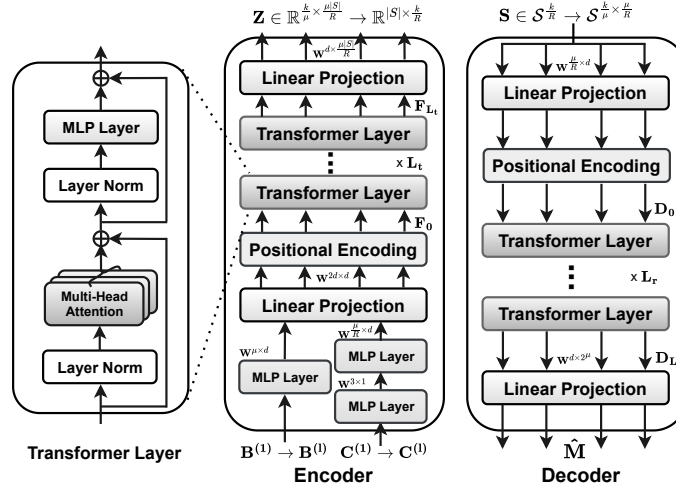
MLP Layer

Layer Norm

Multi-Head Attention

Layer Norm

Transformer Layer

$\mathbf{Z} \in \mathbb{R}^{\frac{k}{\mu} \times \frac{\mu|S|}{R}} \rightarrow \mathbb{R}^{|S| \times \frac{k}{R}}$

$\mathbf{W}^{d \times \frac{\mu|S|}{R}}$

Linear Projection

$\mathbf{F_{L_t}}$

Transformer Layer

x $\mathbf{L_t}$

Transformer Layer

$\mathbf{F_0}$

Positional Encoding

$\mathbf{W}^{2d \times d}$

Linear Projection

$\mathbf{W}^{\frac{\mu}{R} \times d}$

$\mathbf{W}^{\mu \times d}$

MLP Layer

MLP Layer

$\mathbf{W}^{3 \times 1}$

MLP Layer

$\mathbf{B^{(1)}} \rightarrow \mathbf{B^{(1)}}$

$\mathbf{C^{(1)}} \rightarrow \mathbf{C^{(1)}}$

Encoder

$\mathbf{S} \in \mathcal{S}^{\frac{k}{R}} \rightarrow \mathcal{S}^{\mu \times \frac{\mu}{R}}$

$\mathbf{W}^{\frac{\mu}{R} \times d}$

Linear Projection

Positional Encoding

$\mathbf{D_0}$

Transformer Layer

x $\mathbf{L_r}$

Transformer Layer

$\mathbf{W}^{d \times 2^{\mu}}$

$\mathbf{D_L}$

Linear Projection

$\hat{\mathbf{M}}$

Decoder